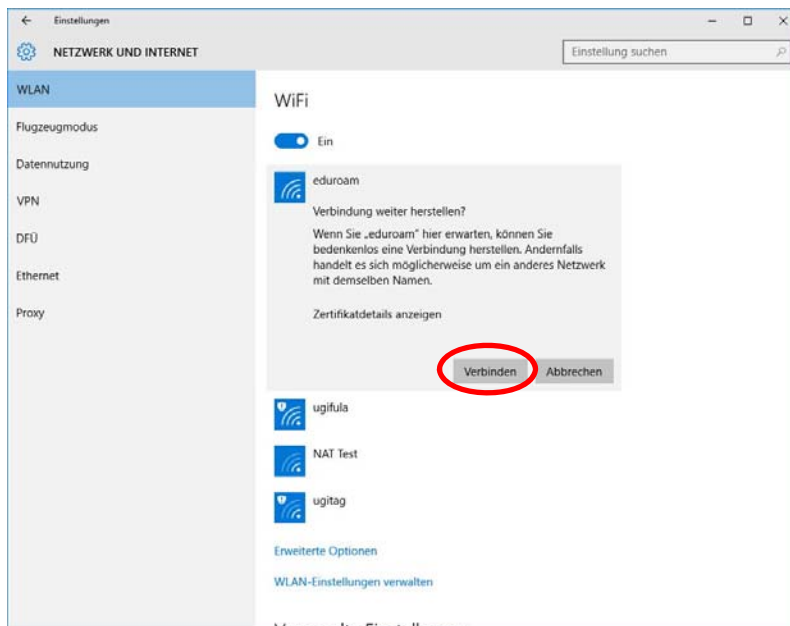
← Einstellungen

NETZWERK UND INTERNET

Einstellung suchen

WLAN

Flugzeugmodus

Datennutzung

VPN

DFÜ

Ethernet

Proxy

WiFi

Ein

eduroam

Verbindung weiter herstellen?

Wenn Sie „eduroam" hier erwarten, können Sie bedenkenlos eine Verbindung herstellen. Andernfalls handelt es sich möglicherweise um ein anderes Netzwerk mit demselben Namen.

Zertifikatdetails anzeigen

Verbinden

Abbrechen

ugifula

NAT Test

ugitag

Erweiterte Optionen

WLAN-Einstellungen verwalten

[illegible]